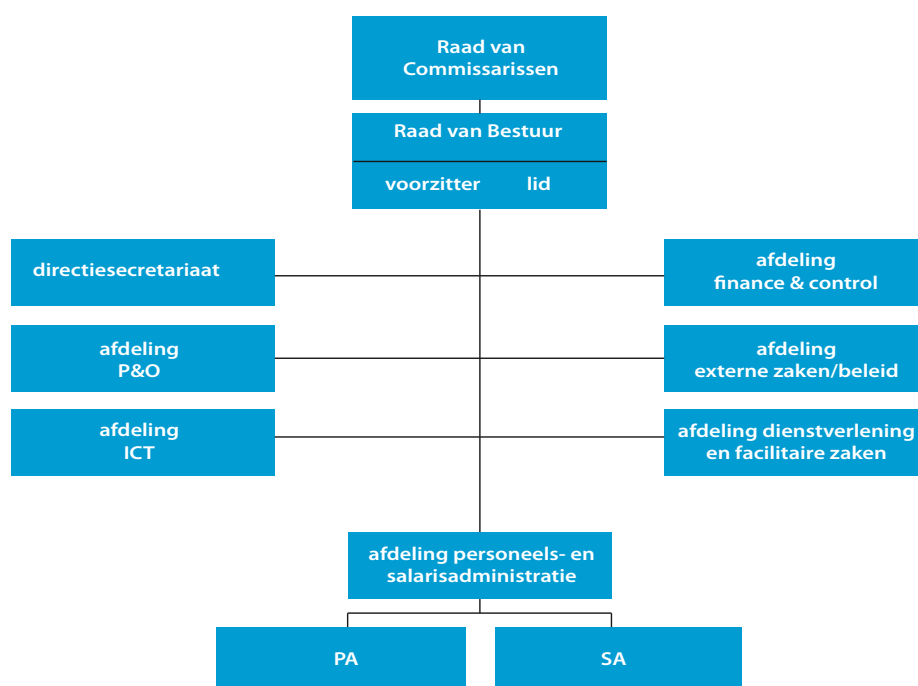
Raad van Commissarissen

Raad van Bestuur

voorzitter lid

directiesecretariaat

afdeling finance & control

afdeling P&O

afdeling externe zaken/beleid

afdeling ICT

afdeling dienstverlening en facilitaire zaken

afdeling personeels- en salarisadministratie

PA

SA